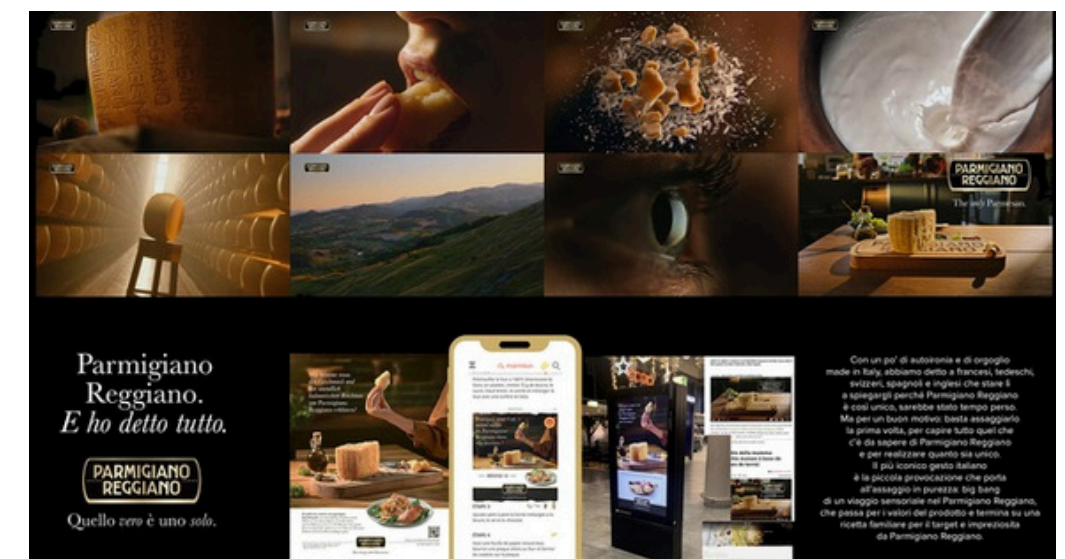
PARMIGIANO REGGIANO

The only Parmesan.

Parmigiano Reggiano. E ho detto tutto.

PARMIGIANO REGGIANO

Quello vero è uno solo.

Con un po' di autoironia e di orgoglio made in Italy, abbiamo detto a francesi, tedeschi, svizzeri, spagnoli e inglesi che stare lì a spiegargli perché Parmigiano Reggiano è così unico, sarebbe stato tempo perso. Ma per un buon motivo: basta assaggiarlo la prima volta, per capire tutto quel che c'è da sapere di Parmigiano Reggiano e per realizzare quanto sia unico. Il più iconico gesto italiano è la piccola provocazione che porta all'assaggio in purezza: big bang di un viaggio sensoriale nel Parmigiano Reggiano, che passa per i valori del prodotto e termina su una ricetta familiare per il target e impreziosita da Parmigiano Reggiano.